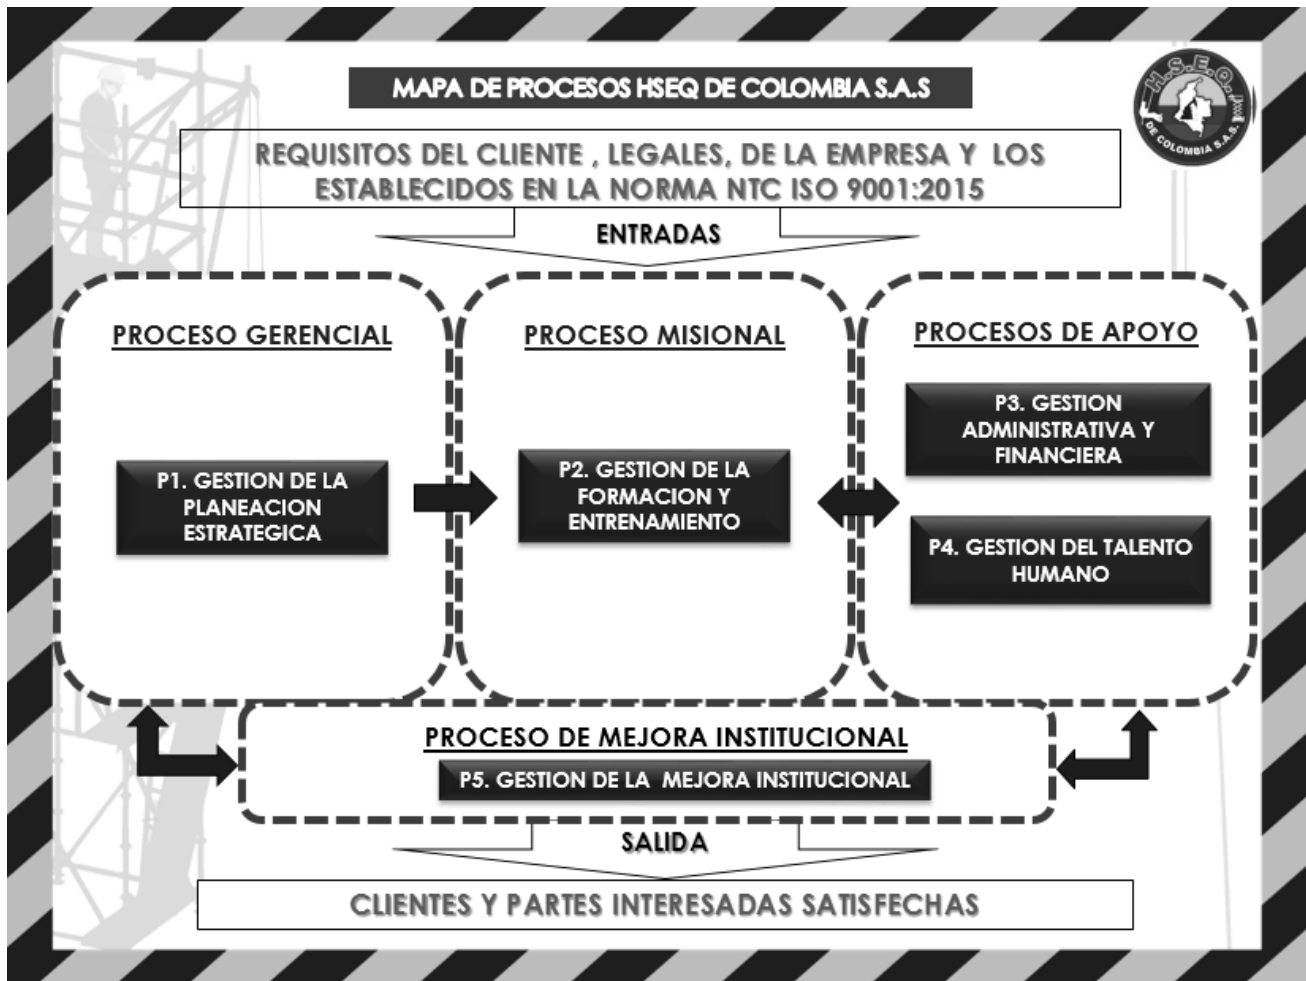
MAPA DE PROCESOS HSEQ DE COLOMBIA S.A.S

H.S.E.Q. DE COLOMBIA S.A.S.

REQUISITOS DEL CLIENTE , LEGALES, DE LA EMPRESA Y LOS ESTABLECIDOS EN LA NORMA NTC ISO 9001:2015

ENTRADAS

PROCESO GERENCIAL

P1. GESTION DE LA PLANEACION ESTRATEGICA

PROCESO MISIONAL

P2. GESTION DE LA FORMACION Y ENTRENAMIENTO

PROCESOS DE APOYO

P3. GESTION ADMINISTRATIVA Y FINANCIERA

P4. GESTION DEL TALENTO HUMANO

PROCESO DE MEJORA INSTITUCIONAL

P5. GESTION DE LA MEJORA INSTITUCIONAL

SALIDA

CLIENTES Y PARTES INTERESADAS SATISFECHAS